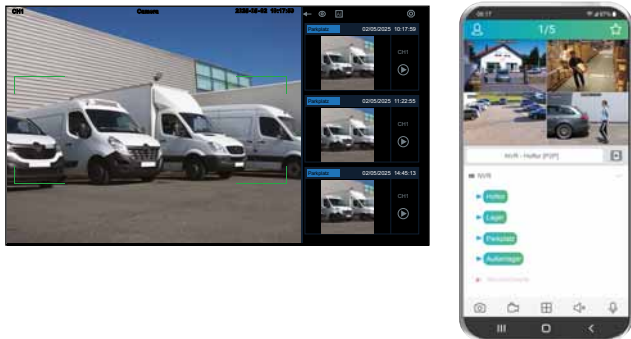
CH1 Camera 2025-05-02 10:17:59

Parkplatz 02/05/2025 10:17:59
CH1

Parkplatz 02/05/2025 11:22:55
CH1

Parkplatz 02/05/2025 14:45:13
CH1

08:17
1/5

NVR - Hofer [P2P]

NVR
Hofer
Lager
Parkplatz
Außenlager
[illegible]